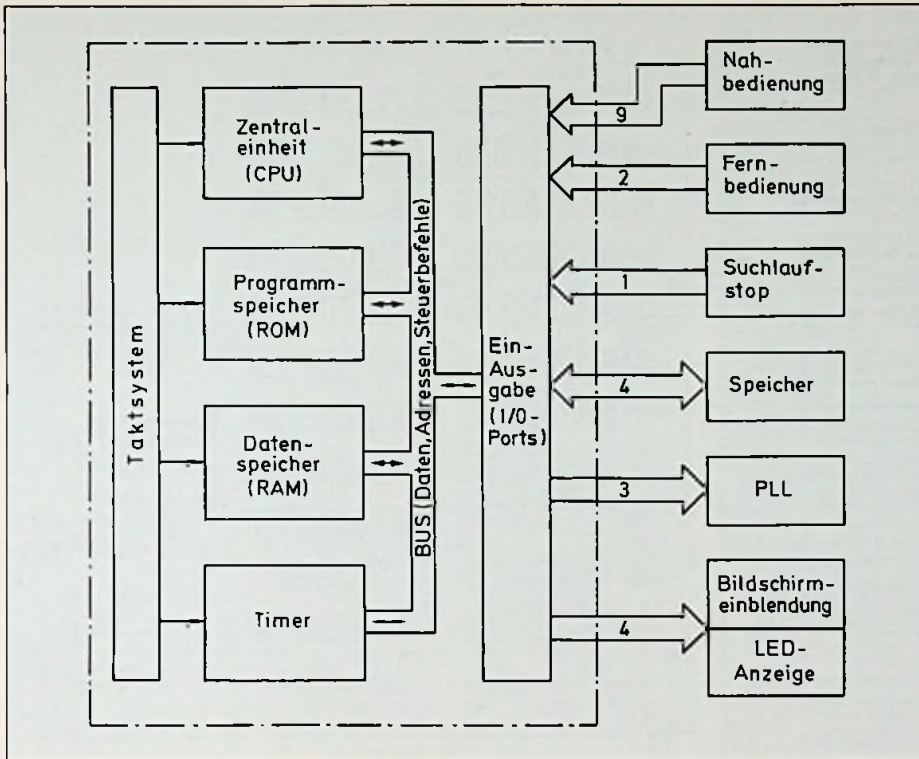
Taktsystem

Zentraleinheit (CPU)

Programmspeicher (ROM)

Datenspeicher (RAM)

Timer

BUS (Daten, Adressen, Steuerbefehle)

Ein-Ausgabe (I/O-Ports)

9
Nahbedienung

2
Fernbedienung

1
Suchlaufstop

4
Speicher

3
PLL

4
Bildschirmeinblendung
LED-Anzeige